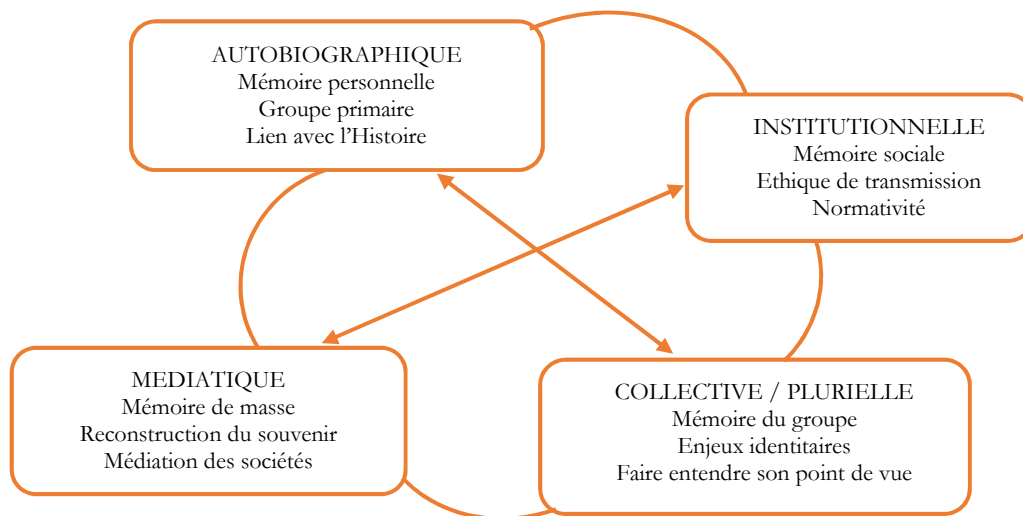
AUTOBIOGRAPHIQUE
Mémoire personnelle
Groupe primaire
Lien avec l'Histoire

INSTITUTIONNELLE
Mémoire sociale
Ethique de transmission
Normativité

MEDIATIQUE
Mémoire de masse
Reconstruction du souvenir
Médiation des sociétés

COLLECTIVE / PLURIELLE
Mémoire du groupe
Enjeux identitaires
Faire entendre son point de vue